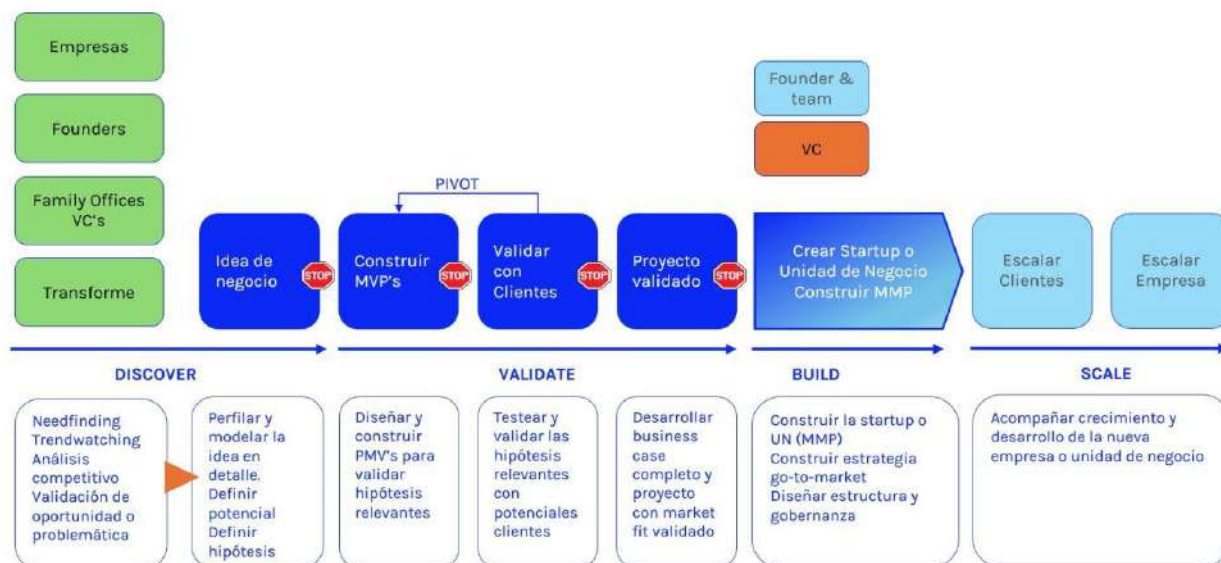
Empresas

Founders

Family Offices VC's

Transforme

Founder & team

VC

PIVOT

Idea de negocio

STOP

Construir MVP's

STOP

Validar con Clientes

STOP

Proyecto validado

STOP

Crear Startup o Unidad de Negocio Construir MMP

Escalar Clientes

Escalar Empresa

DISCOVER

VALIDATE

BUILD

SCALE

Needfinding Trendwatching Análisis competitivo Validación de oportunidad o problemática

Perfilar y modelar la idea en detalle. Definir potencial Definir hipótesis

Diseñar y construir PMV's para validar hipótesis relevantes

Testear y validar las hipótesis relevantes con potenciales clientes

Desarrollar business case completo y proyecto con market fit validado

Construir la startup o UN (MMP) Construir estrategia go-to-market Diseñar estructura y gobernanza

Acompañar crecimiento y desarrollo de la nueva empresa o unidad de negocio